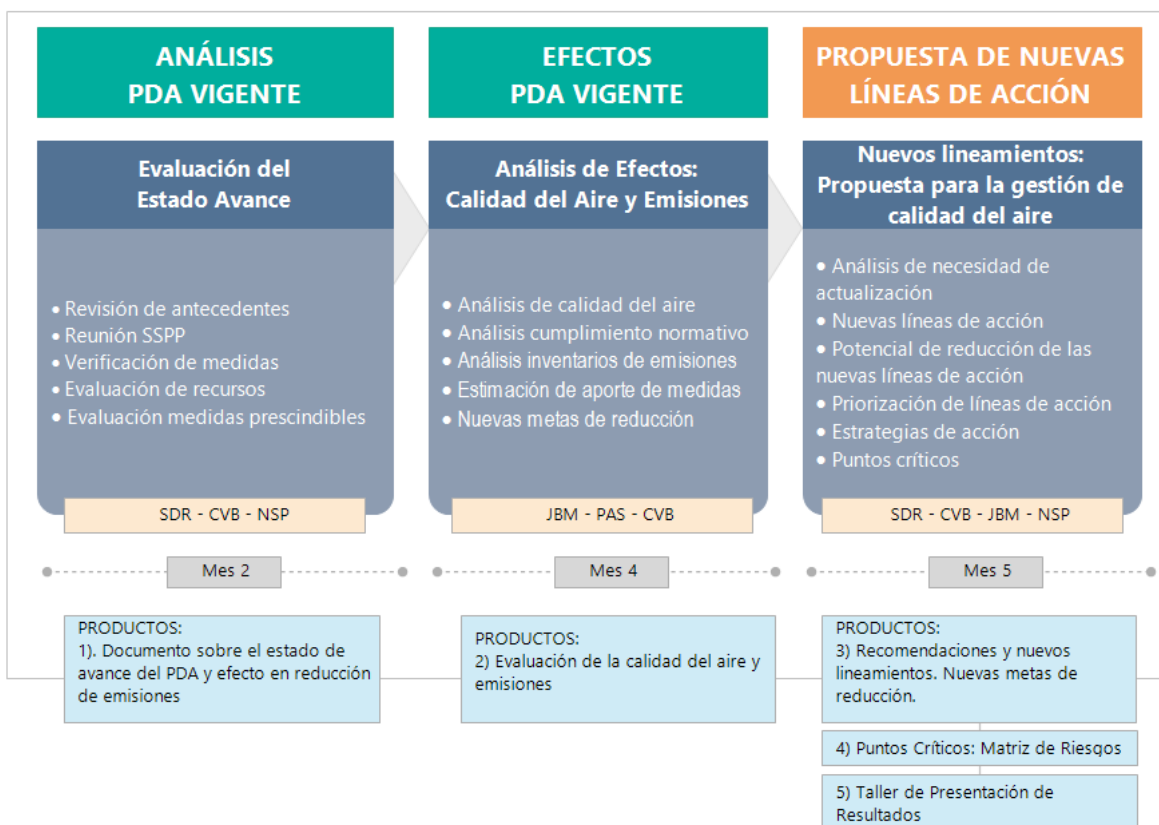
ANÁLISIS
PDA VIGENTE

Evaluación del
Estado Avance

• Revisión de antecedentes
• Reunión SSPP
• Verificación de medidas
• Evaluación de recursos
• Evaluación medidas prescindibles

SDR - CVB - NSP

Mes 2

PRODUCTOS:
1). Documento sobre el estado de avance del PDA y efecto en reducción de emisiones

EFECTOS
PDA VIGENTE

Análisis de Efectos:
Calidad del Aire y Emisiones

• Análisis de calidad del aire
• Análisis cumplimiento normativo
• Análisis inventarios de emisiones
• Estimación de aporte de medidas
• Nuevas metas de reducción

JBM - PAS - CVB

Mes 4

PRODUCTOS:
2) Evaluación de la calidad del aire y emisiones

PROPUESTA DE NUEVAS
LÍNEAS DE ACCIÓN

Nuevos lineamientos:
Propuesta para la gestión de
calidad del aire

• Análisis de necesidad de actualización
• Nuevas líneas de acción
• Potencial de reducción de las nuevas líneas de acción
• Priorización de líneas de acción
• Estrategias de acción
• Puntos críticos

SDR - CVB - JBM - NSP

Mes 5

PRODUCTOS:
3) Recomendaciones y nuevos lineamientos. Nuevas metas de reducción.

4) Puntos Críticos: Matriz de Riesgos

5) Taller de Presentación de Resultados